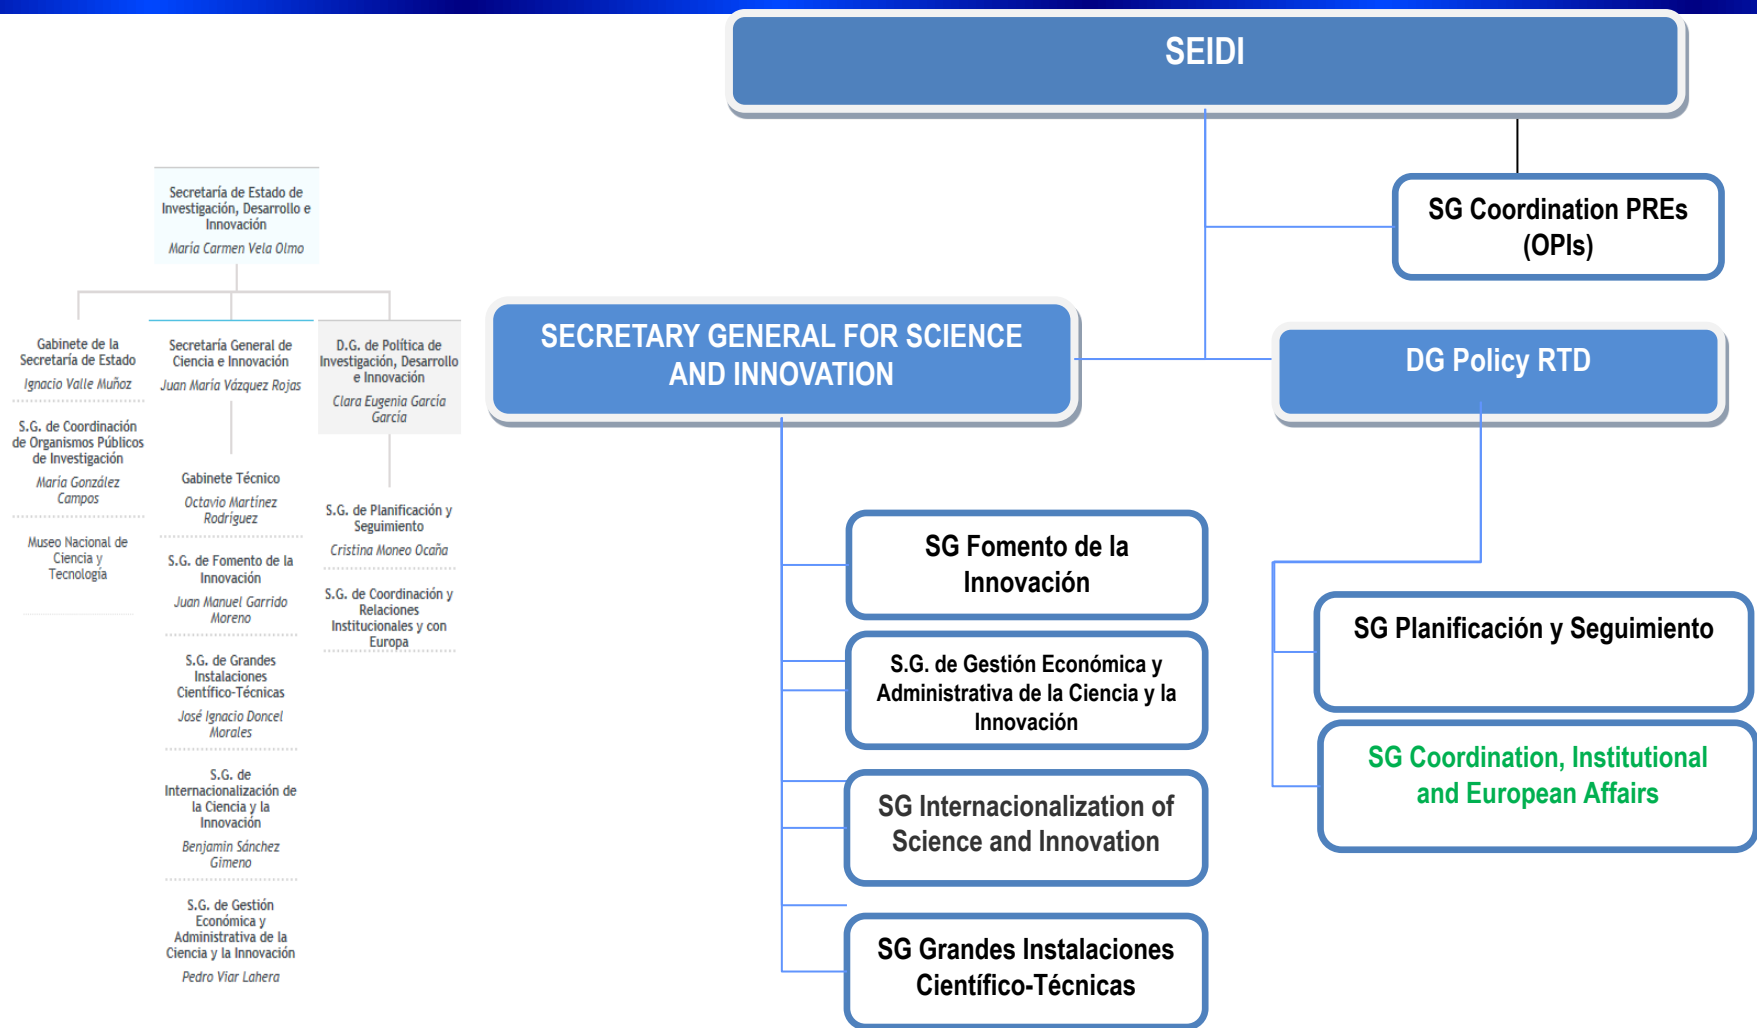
Secretaría de Estado de Investigación, Desarrollo e Innovación
María Carmen Vela Olmo

Gabinete de la Secretaría de Estado
Ignacio Valle Muñoz

S.G. de Coordinación de Organismos Públicos de Investigación
María González Campos

Museo Nacional de Ciencia y Tecnología

Secretaría General de Ciencia e Innovación
Juan María Vázquez Rojas

Gabinete Técnico
Octavio Martínez Rodríguez

S.G. de Fomento de la Innovación
Juan Manuel Garrido Moreno

S.G. de Grandes Instalaciones Científico-Técnicas
José Ignacio Doncel Morales

S.G. de Internacionalización de la Ciencia y la Innovación
Benjamín Sánchez Gimeno

S.G. de Gestión Económica y Administrativa de la Ciencia y la Innovación
Pedro Viar Lahera

D.G. de Política de Investigación, Desarrollo e Innovación
Clara Eugenia García García

S.G. de Planificación y Seguimiento
Cristina Moneo Ocaña

S.G. de Coordinación y Relaciones Institucionales y con Europa

SEIDI

SG Coordination PREs (OPIs)

SECRETARY GENERAL FOR SCIENCE AND INNOVATION

DG Policy RTD

SG Fomento de la Innovación

S.G. de Gestión Económica y Administrativa de la Ciencia y la Innovación

SG Internacionalization of Science and Innovation

SG Grandes Instalaciones Científico-Técnicas

SG Planificación y Seguimiento

SG Coordination, Institutional and European Affairs